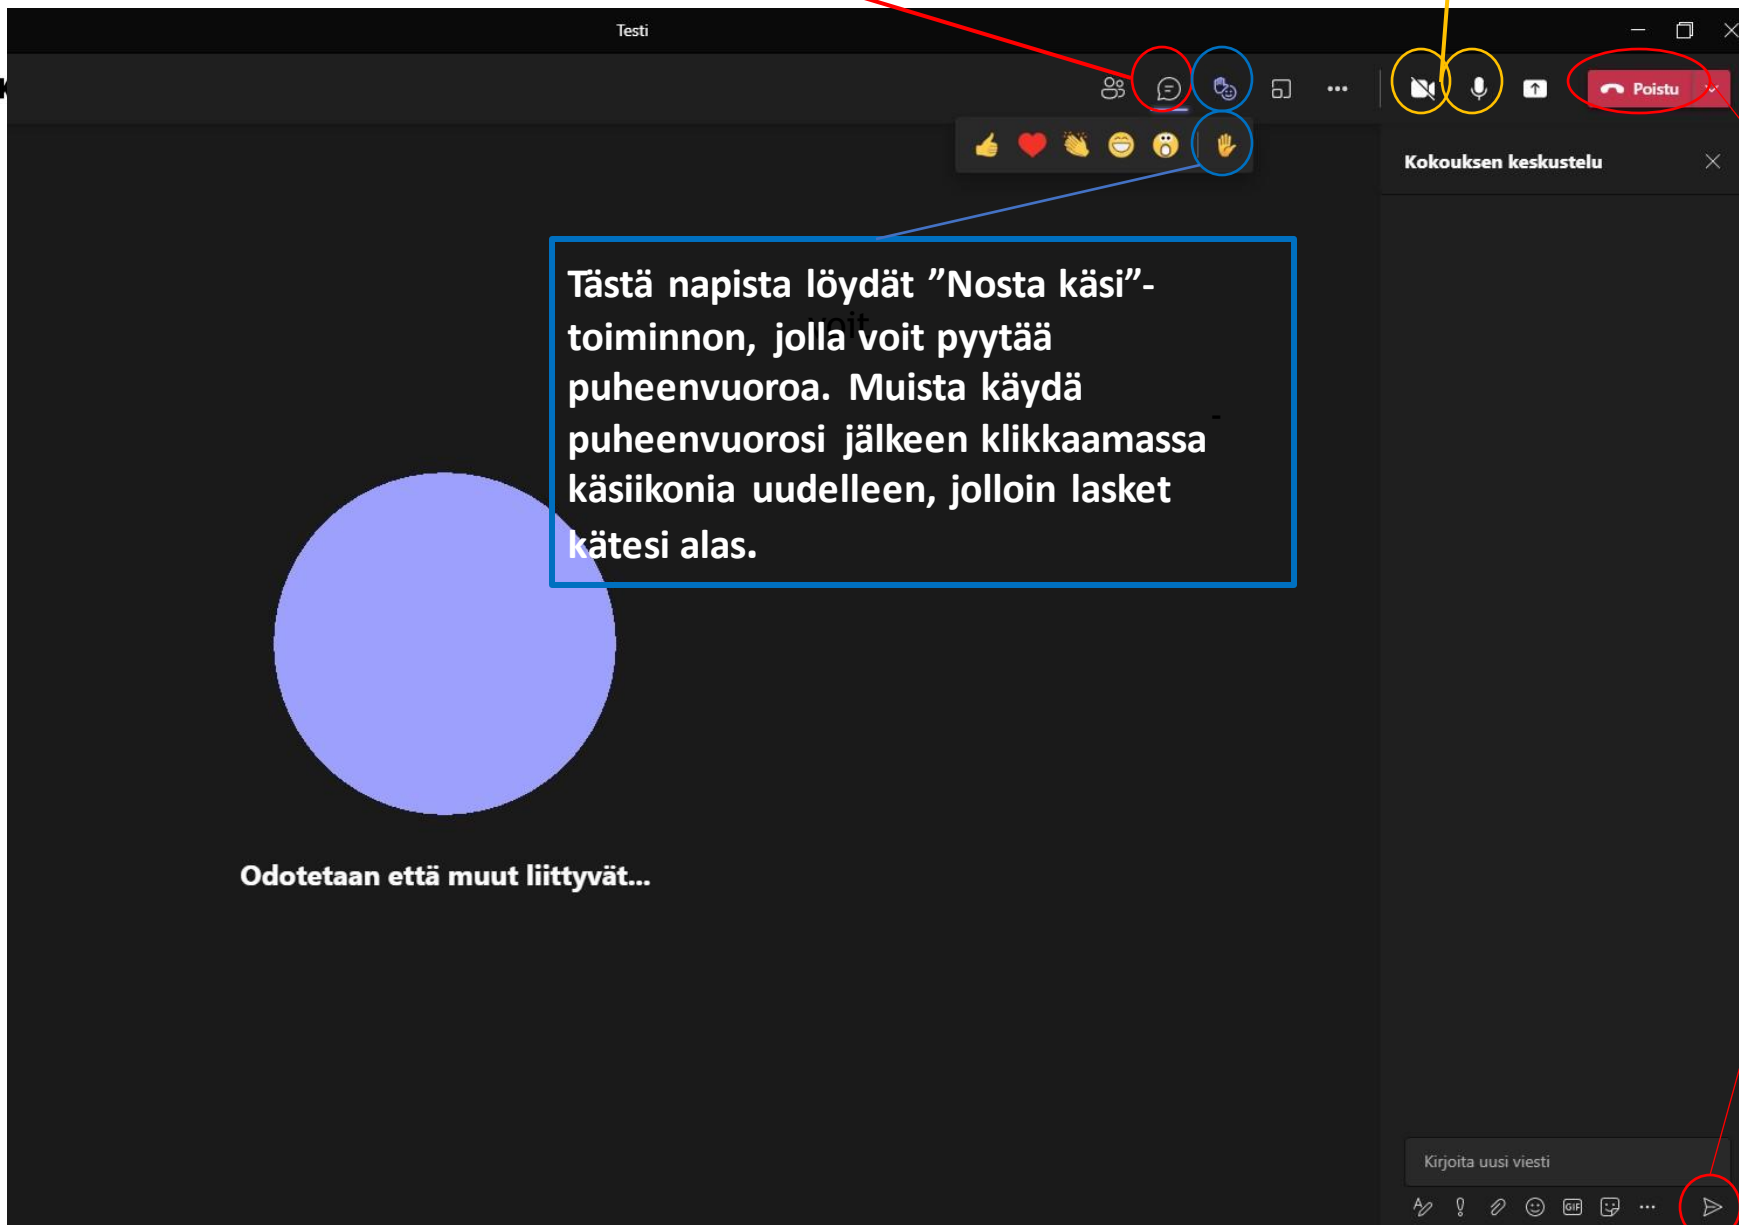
Testi

Poistu

Kokouksen keskustelu

Tästä napista löydät "Nosta käsi"-toiminnon, jolla voit pyytää puheenvuoroa. Muista käydä puheenvuorosi jälkeen klikkaamassa käsiikonia uudelleen, jolloin lasket kätesi alas.

Odotetaan että muut liittyvät...

Kirjoita uusi viesti